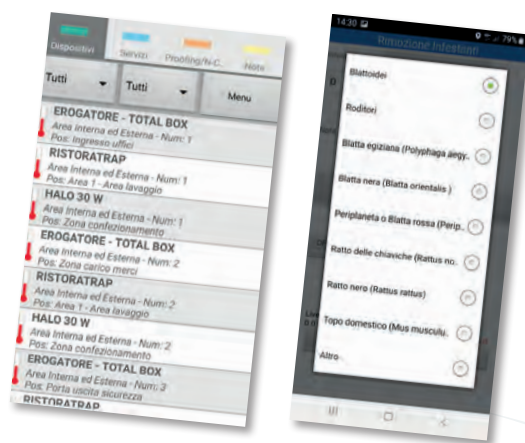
Dispositivi
Servizi
Proofing/N-C...
Note
Tutti
Tutti
Menu
EROGATORE - TOTAL BOX
Area Interna ed Esterna - Num: 1
Pos: Ingresso uffici
RISTORATRAP
Area Interna ed Esterna - Num: 1
Pos: Area 1 - Area lavaggio
HALO 30 W
Area Interna ed Esterna - Num: 1
Pos: Zona confezionamento
EROGATORE - TOTAL BOX
Area Interna ed Esterna - Num: 2
Pos: Zona carico merci
RISTORATRAP
Area Interna ed Esterna - Num: 2
Pos: Area 1 - Area lavaggio
HALO 30 W
Area Interna ed Esterna - Num: 2
Pos: Zona confezionamento
EROGATORE - TOTAL BOX
Area Interna ed Esterna - Num: 3
Pos: Porta uscita sicurezza
RISTORATRAP

14:30
79%
Rimozione Infestan
Blattoidei
Roditori
Blatta egiziana (Polyphaga aegy...
Blatta nera (Blatta orientalis )
Periplaneta o Blatta rossa (Perip...
Ratto delle chiaviche (Rattus no...
Ratto nero (Rattus rattus)
Topo domestico (Mus musculu...
Altro